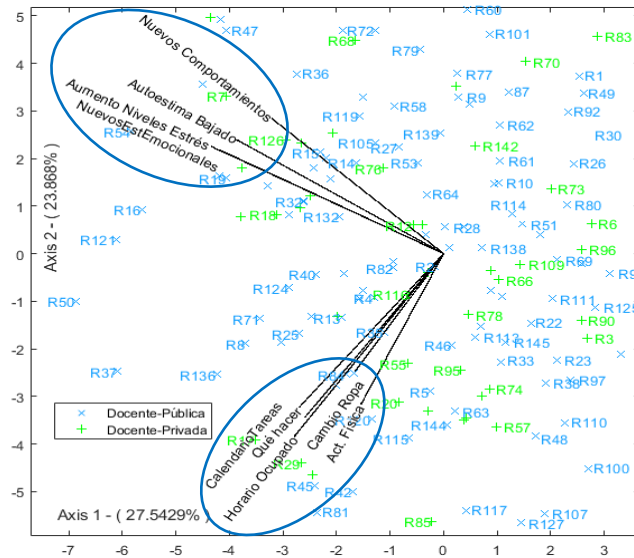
Nuevos Comportamientos
Autoestima Bajado
Aumento Niveles Estrés
NuevosEstEmocionales
CalendarioTareas
Qué hacer
Horario Ocupado
Cambio Ropa
Act. Física

Axis 2 - ( 23.868% )
Axis 1 - ( 27.5429% )

Docente-Pública
Docente-Privada

R60
R47
R72
R68
R101
R83
R79
R70
R36
R77
R1
R7
R9
R87
R49
R58
R119
R92
R54
R126
R139
R62
R30
R105
R27
R142
R15
R14
R61
R26
R76
R53
R19
R10
R73
R64
R16
R32
R114
R80
R18
R132
R12
R28
R51
R6
R121
R138
R96
R69
R82
R109
R9
R40
R66
R124
R4
R116
R111
R125
R50
R71
R13
R78
R90
R22
R25
R145
R3
R8
R112
R46
R33
R23
R55
R95
R37
R136
R97
R74
R5
R20
R63
R110
R115
R144
R57
R48
R100
R29
R45
R42
R81
R117
R107
R85
R127

-7 -6 -5 -4 -3 -2 -1 0 1 2 3
5 4 3 2 1 0 -1 -2 -3 -4 -5